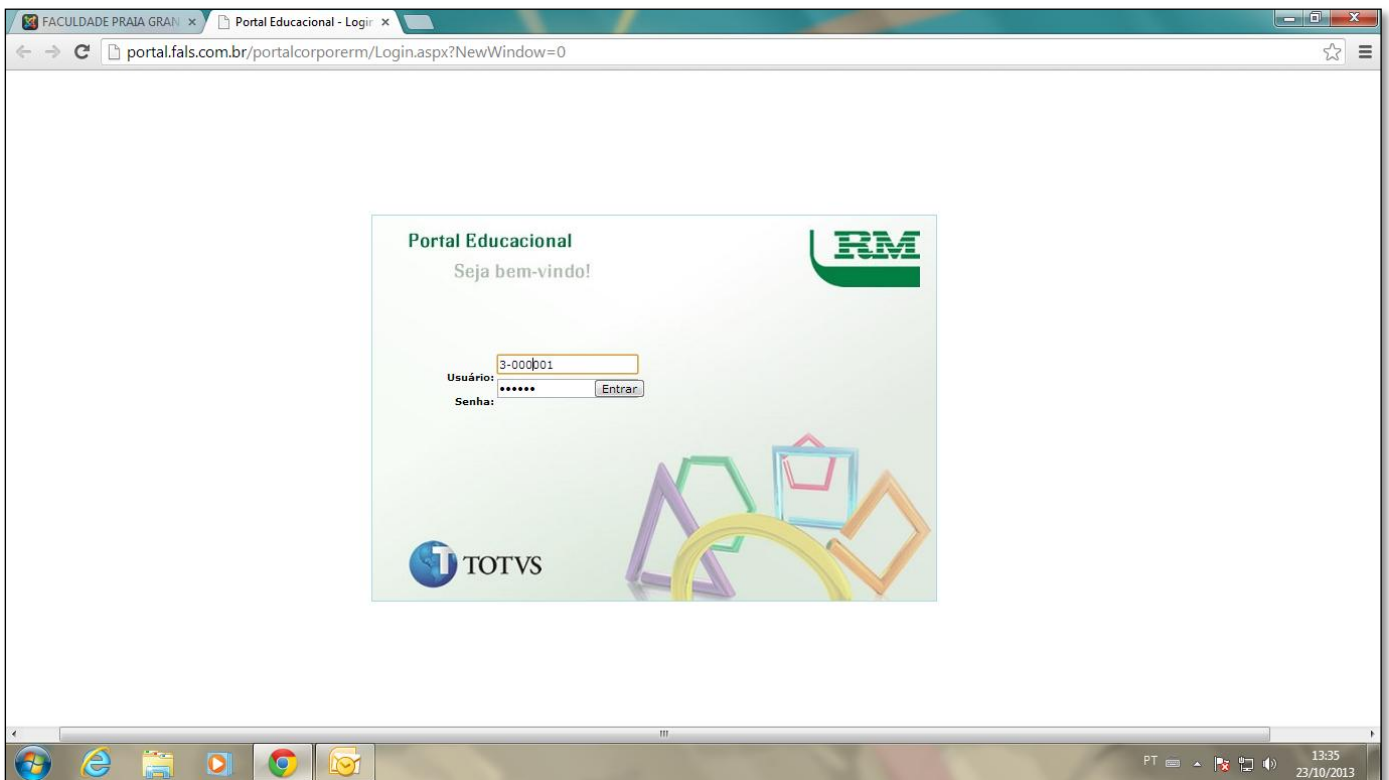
FACULDADE PRAIA GRAN ×
Portal Educacional - Logir ×

portal.fals.com.br/portalcorporerm/Login.aspx?NewWindow=0

Portal Educacional
Seja bem-vindo!

RM

Usuário: 3-000001
Senha: ••••••
Entrar

TOTVS

PT
13:35
23/10/2013